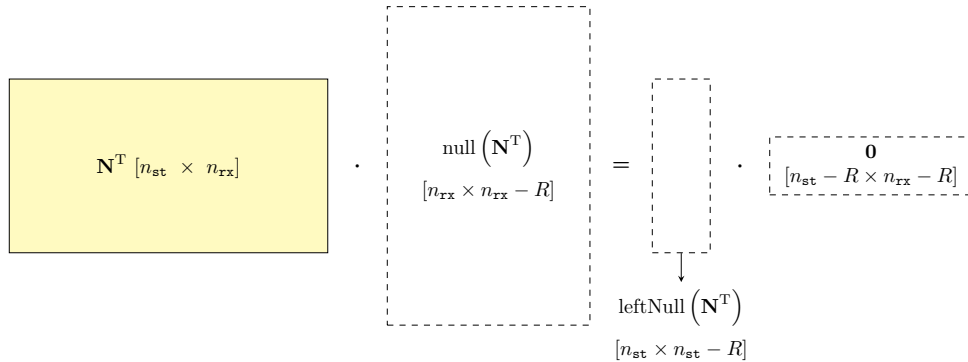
$\mathbf{N}^{\mathrm{T}}\ [n_{\mathtt{st}}\ \times\ n_{\mathtt{rx}}]$

$\cdot$

$\mathrm{null}\left(\mathbf{N}^{\mathrm{T}}\right)$

$[n_{\mathtt{rx}} \times n_{\mathtt{rx}} - R]$

$=$

$\cdot$

$\mathbf{0}$

$[n_{\mathtt{st}} - R \times n_{\mathtt{rx}} - R]$

$\mathrm{leftNull}\left(\mathbf{N}^{\mathrm{T}}\right)$

$[n_{\mathtt{st}} \times n_{\mathtt{st}} - R]$